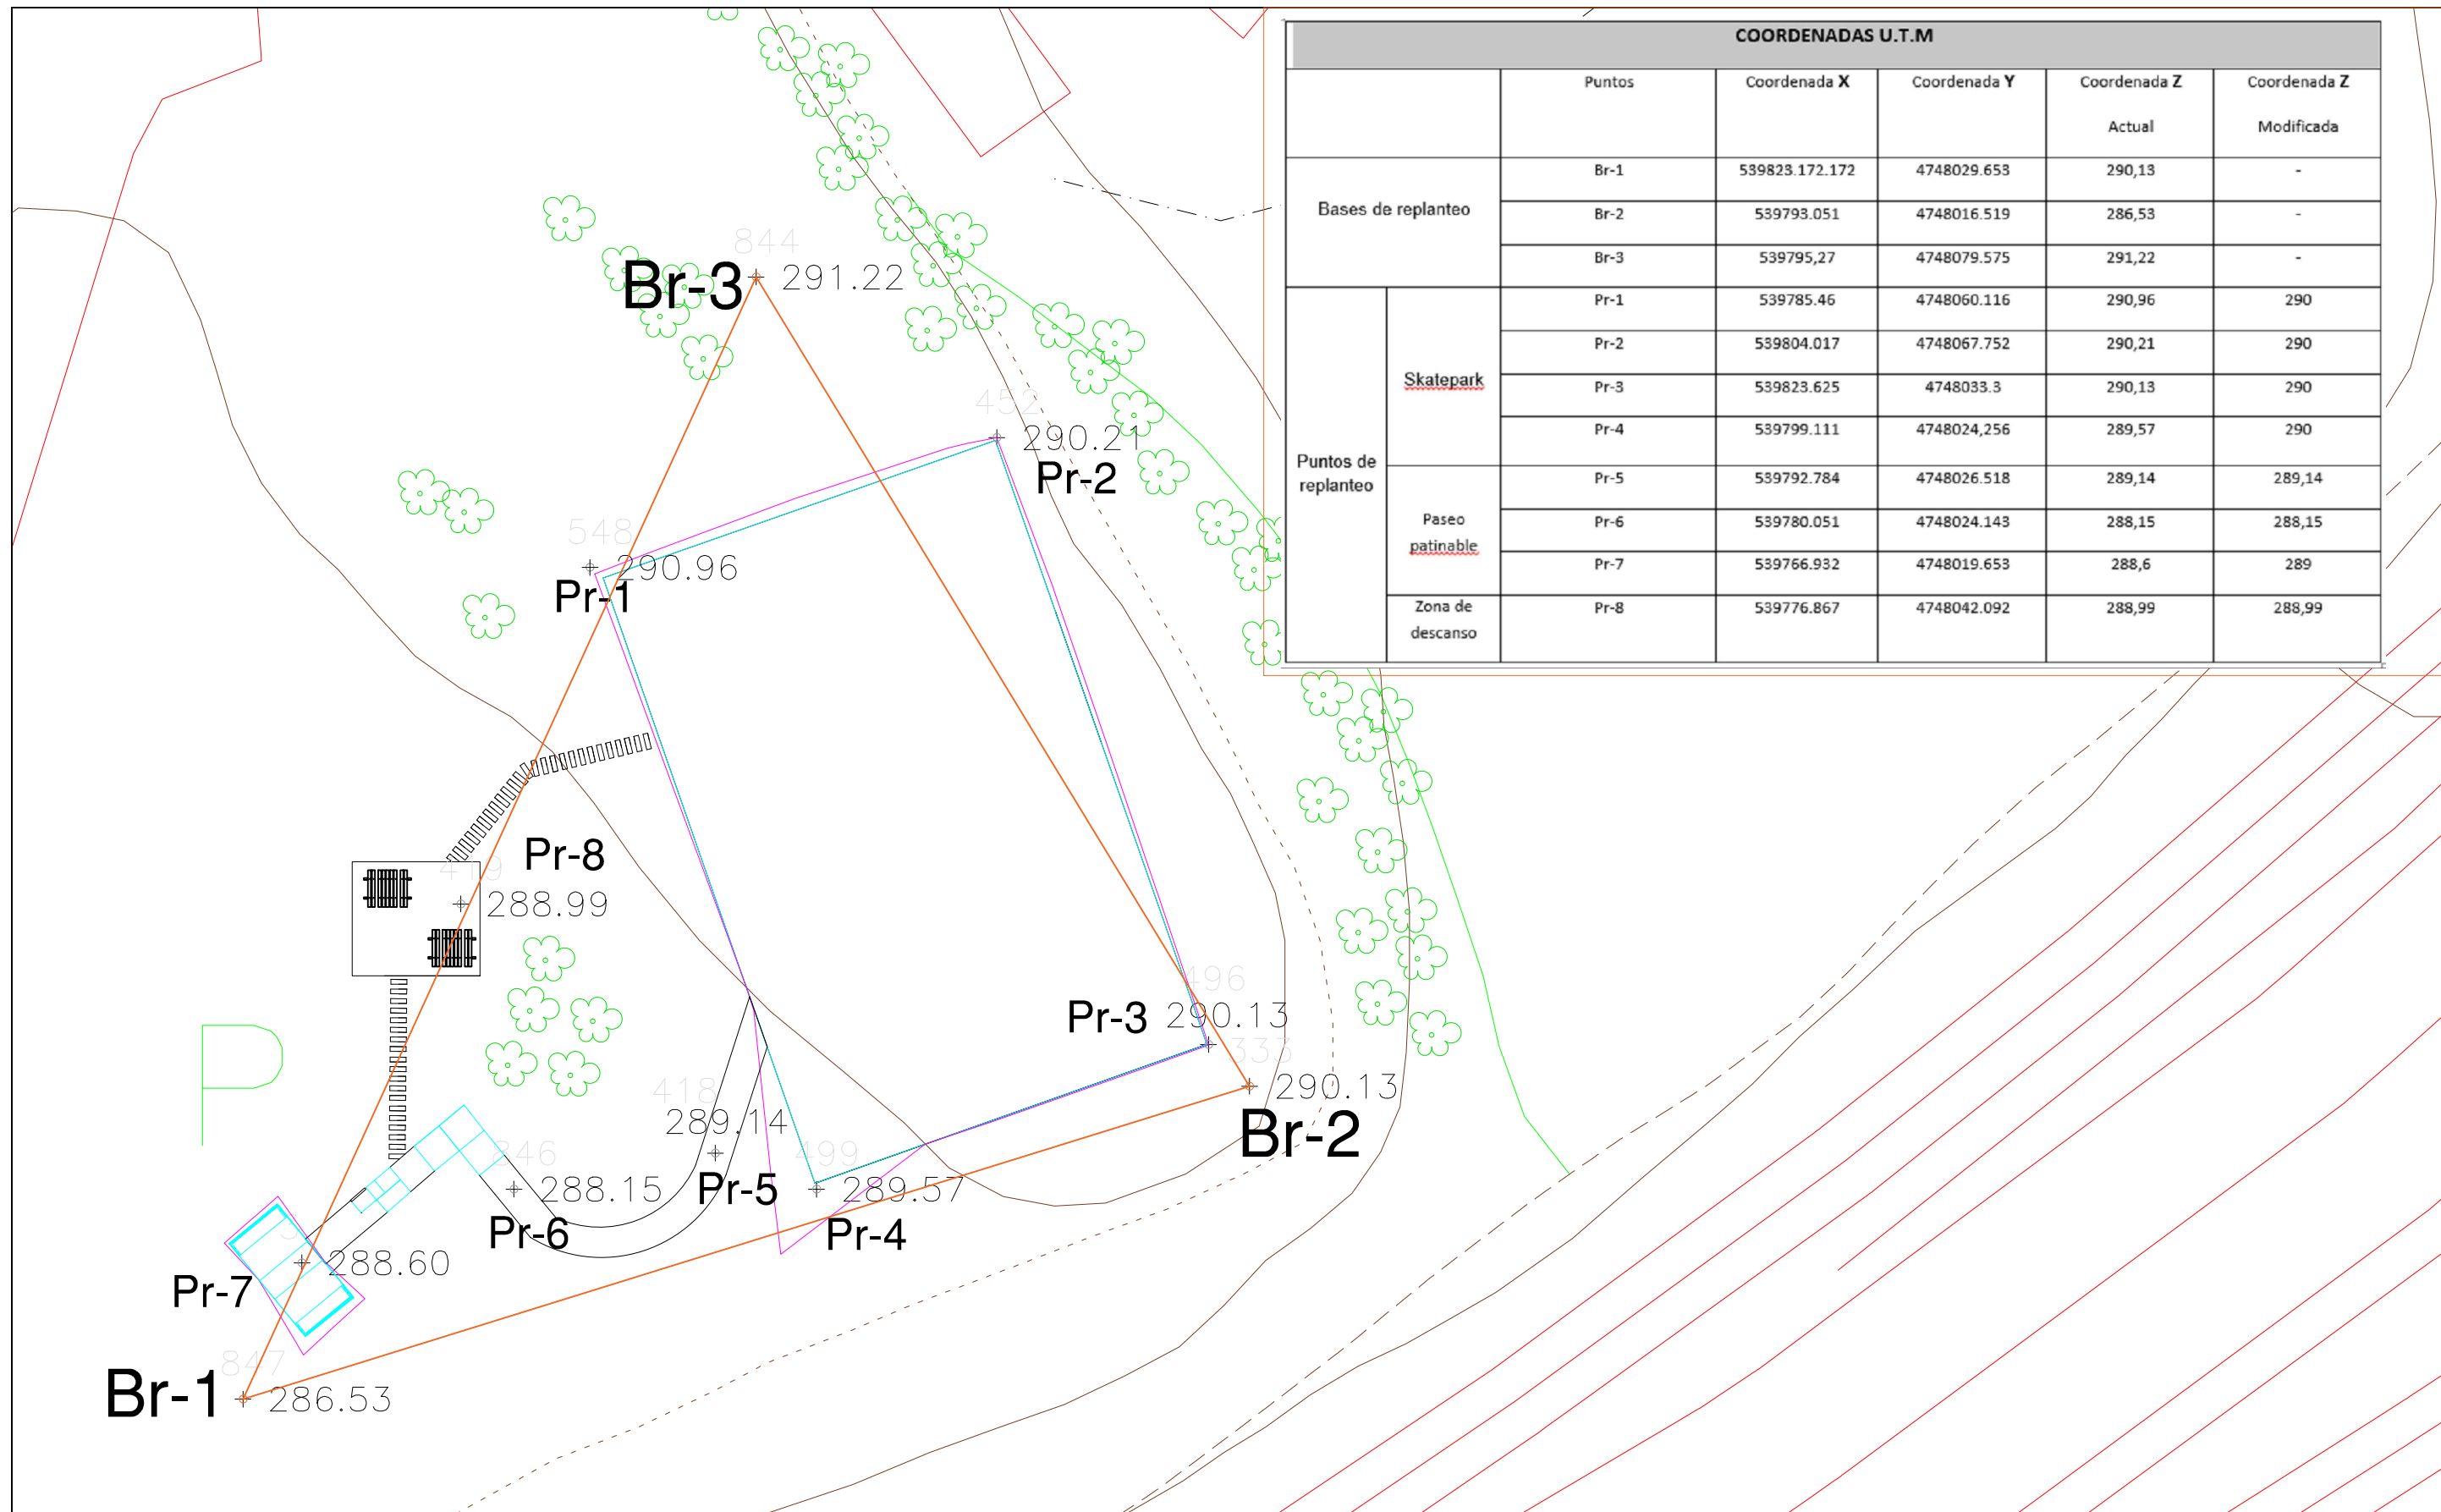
COORDENADAS U.T.M

| | | Puntos | Coordenada X | Coordenada Y | Coordenada Z Actual | Coordenada Z Modificada |
|---|---|---|---|---|---|---|
| Bases de replanteo | | Br-1 | 539823.172.172 | 4748029.653 | 290,13 | - |
| | | Br-2 | 539793.051 | 4748016.519 | 286,53 | - |
| | | Br-3 | 539795,27 | 4748079.575 | 291,22 | - |
| Puntos de replanteo | Skatepark | Pr-1 | 539785.46 | 4748060.116 | 290,96 | 290 |
| | | Pr-2 | 539804.017 | 4748067.752 | 290,21 | 290 |
| | | Pr-3 | 539823.625 | 4748033.3 | 290,13 | 290 |
| | | Pr-4 | 539799.111 | 4748024,256 | 289,57 | 290 |
| | Paseo patinable | Pr-5 | 539792.784 | 4748026.518 | 289,14 | 289,14 |
| | | Pr-6 | 539780.051 | 4748024.143 | 288,15 | 288,15 |
| | | Pr-7 | 539766.932 | 4748019.653 | 288,6 | 289 |
| | Zona de descanso | Pr-8 | 539776.867 | 4748042.092 | 288,99 | 288,99 |

844
Br-3 291.22
452
290.21
Pr-2
548
290.96
Pr-1
Pr-8
419
288.99
496
Pr-3 290.13
333
290.13
Br-2
418
289.14
346
499
288.15
Pr-5
289.57
Pr-6
Pr-4
288.60
Pr-7
847
Br-1 286.53